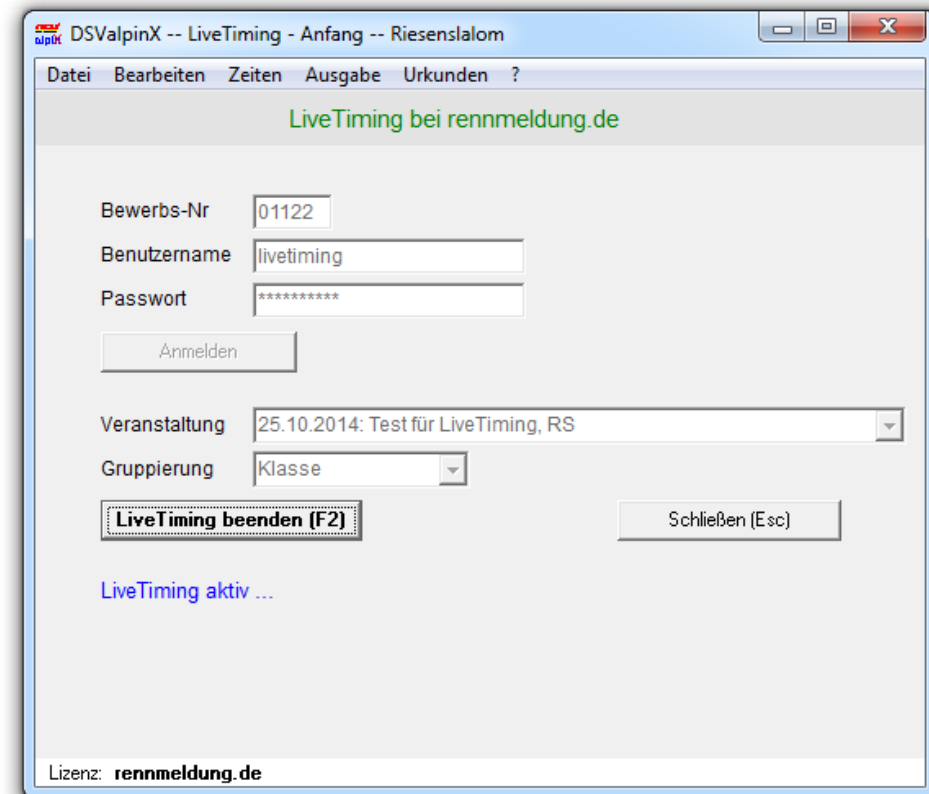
DSValpinX -- LiveTiming - Anfang -- Riesenslalom

Datei Bearbeiten Zeiten Ausgabe Urkunden ?

LiveTiming bei rennmeldung.de

Bewerbs-Nr 01122
Benutzername livetiming
Passwort **********

Anmelden

Veranstaltung 25.10.2014: Test für LiveTiming, RS
Gruppierung Klasse

LiveTiming beenden (F2)

Schließen (Esc)

LiveTiming aktiv ...

Lizenz: rennmeldung.de